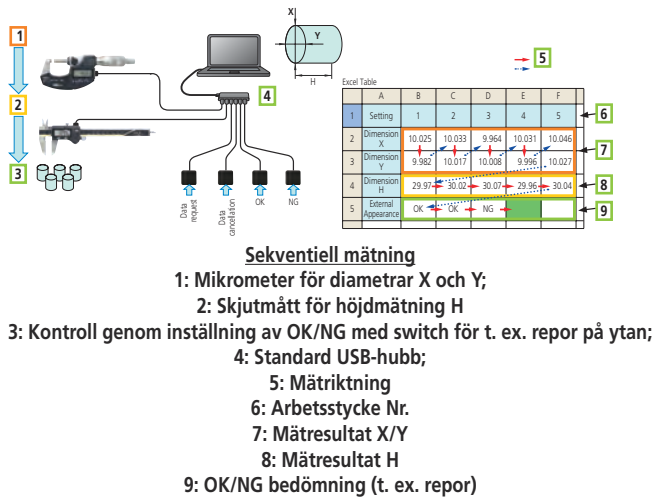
1
2
3

4

Data request
Data cancellation
OK
NG

X
Y
H

5

Excel Table

|   | A | B | C | D | E | F |
|---|---|---|---|---|---|---|
| 1 | Setting | 1 | 2 | 3 | 4 | 5 |
| 2 | Dimension X | 10.025 | 10.033 | 9.964 | 10.031 | 10.046 |
| 3 | Dimension Y | 9.982 | 10.017 | 10.008 | 9.996 | 10.027 |
| 4 | Dimension H | 29.97 | 30.02 | 30.07 | 29.96 | 30.04 |
| 5 | External Appearance | OK | OK | NG |  |  |

6
7
8
9

Sekventiell mätning
1: Mikrometer för diametrar X och Y;
2: Skjutmått för höjdmätning H
3: Kontroll genom inställning av OK/NG med switch för t. ex. repor på ytan;
4: Standard USB-hubb;
5: Mätriktning
6: Arbetsstycke Nr.
7: Mätresultat X/Y
8: Mätresultat H
9: OK/NG bedömning (t. ex. repor)